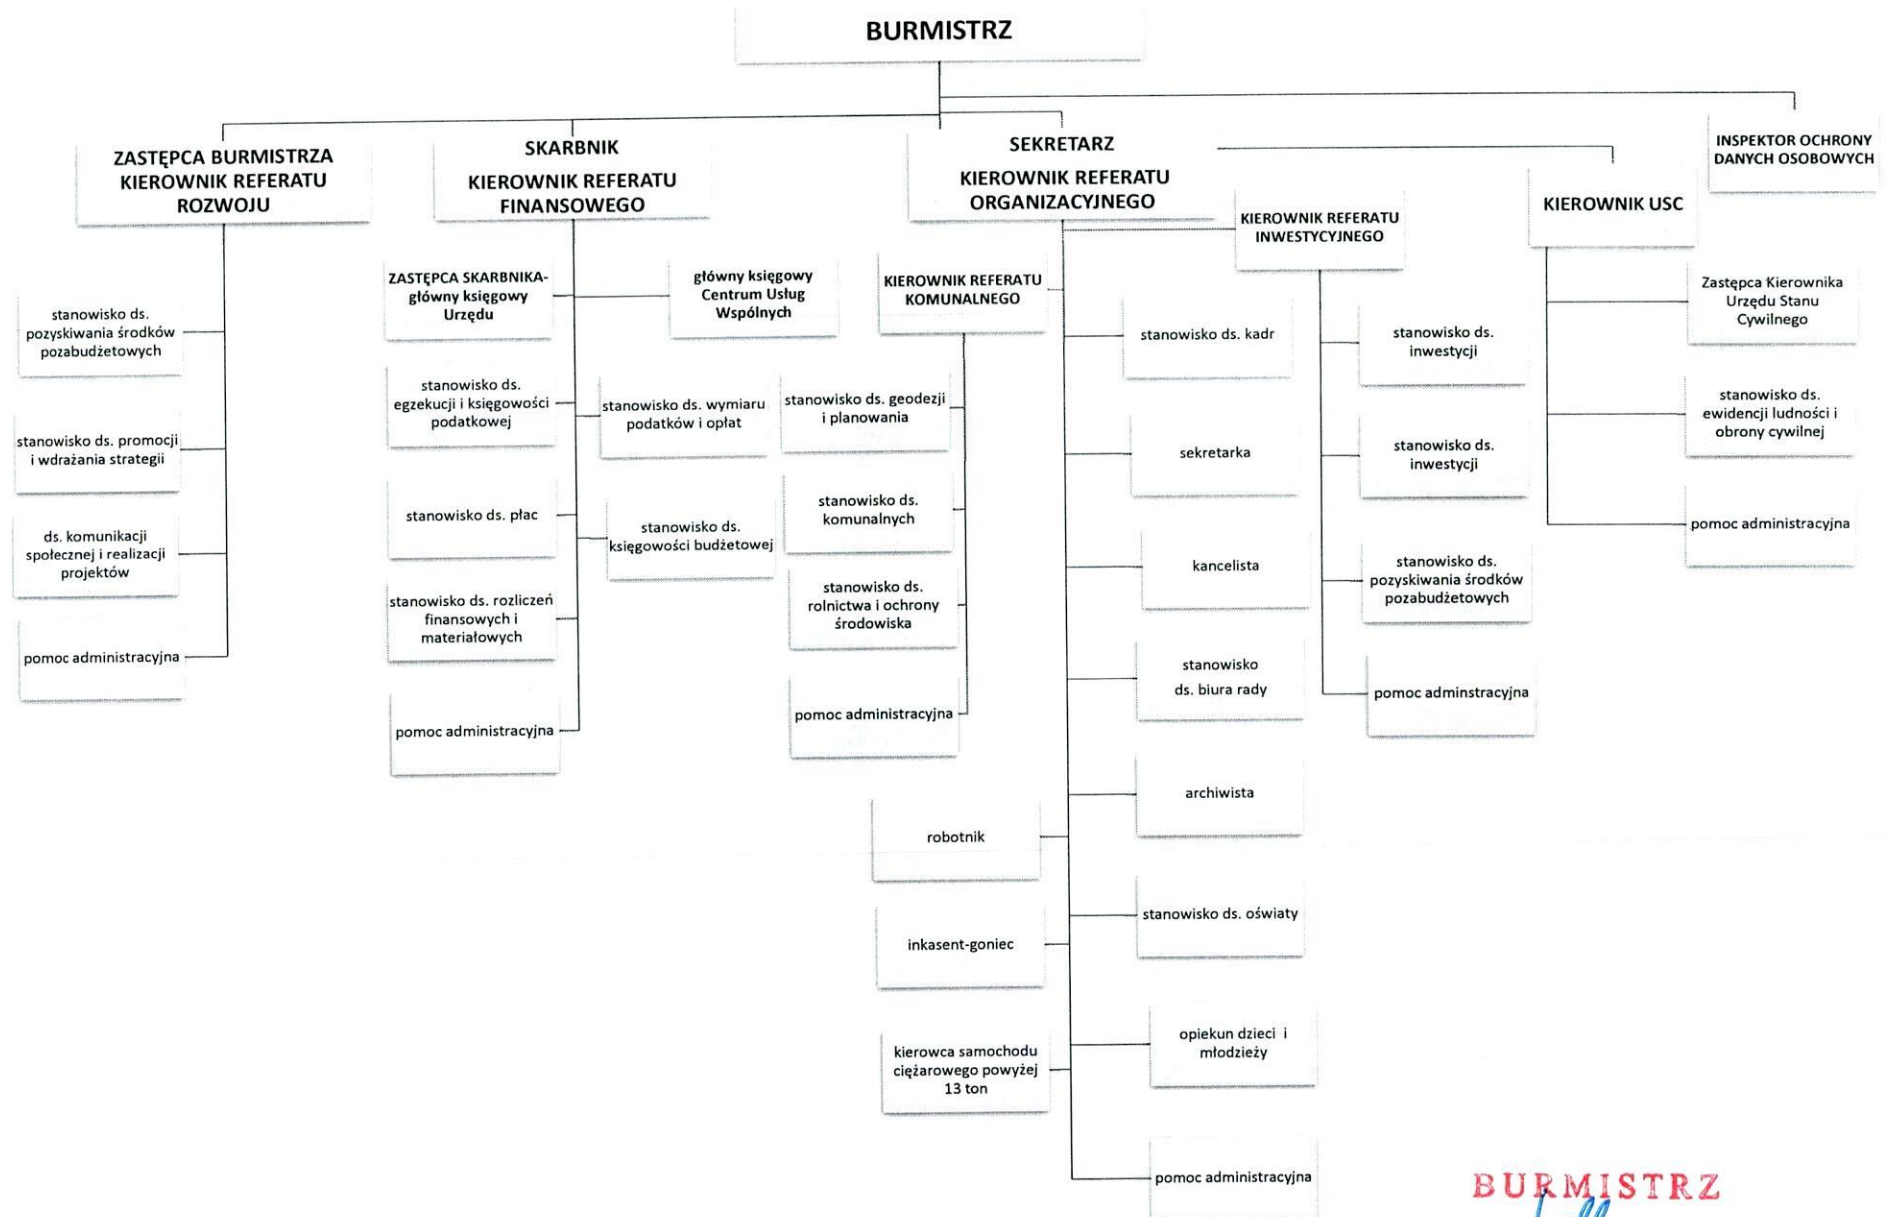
BURMISTRZ

ZASTĘPCA BURMISTRZA KIEROWNIK REFERATU ROZWOJU

stanowisko ds. pozyskiwania środków pozabudżetowych

stanowisko ds. promocji i wdrażania strategii

ds. komunikacji społecznej i realizacji projektów

pomoc administracyjna

SKARBNIK

KIEROWNIK REFERATU FINANSOWEGO

ZASTĘPCA SKARBNIKA- główny księgowy Urzędu

główny księgowy Centrum Usług Wspólnych

stanowisko ds. egzekucji i księgowości podatkowej

stanowisko ds. wymiaru podatków i opłat

stanowisko ds. płac

stanowisko ds. księgowości budżetowej

stanowisko ds. rozliczeń finansowych i materiałowych

pomoc administracyjna

SEKRETARZ

KIEROWNIK REFERATU ORGANIZACYJNEGO

KIEROWNIK REFERATU KOMUNALNEGO

stanowisko ds. geodezji i planowania

stanowisko ds. komunalnych

stanowisko ds. rolnictwa i ochrony środowiska

pomoc administracyjna

robotnik

inkasent-goniec

kierowca samochodu ciężarowego powyżej 13 ton

stanowisko ds. kadr

sekretarka

kancelista

stanowisko ds. biura rady

archiwista

stanowisko ds. oświaty

opiekun dzieci i młodzieży

pomoc administracyjna

KIEROWNIK REFERATU INWESTYCYJNEGO

stanowisko ds. inwestycji

stanowisko ds. inwestycji

stanowisko ds. pozyskiwania środków pozabudżetowych

pomoc adminstracyjna

KIEROWNIK USC

Zastępca Kierownika Urzędu Stanu Cywilnego

stanowisko ds. ewidencji ludności i obrony cywilnej

pomoc administracyjna

INSPEKTOR OCHRONY DANYCH OSOBOWYCH

BURMISTRZ